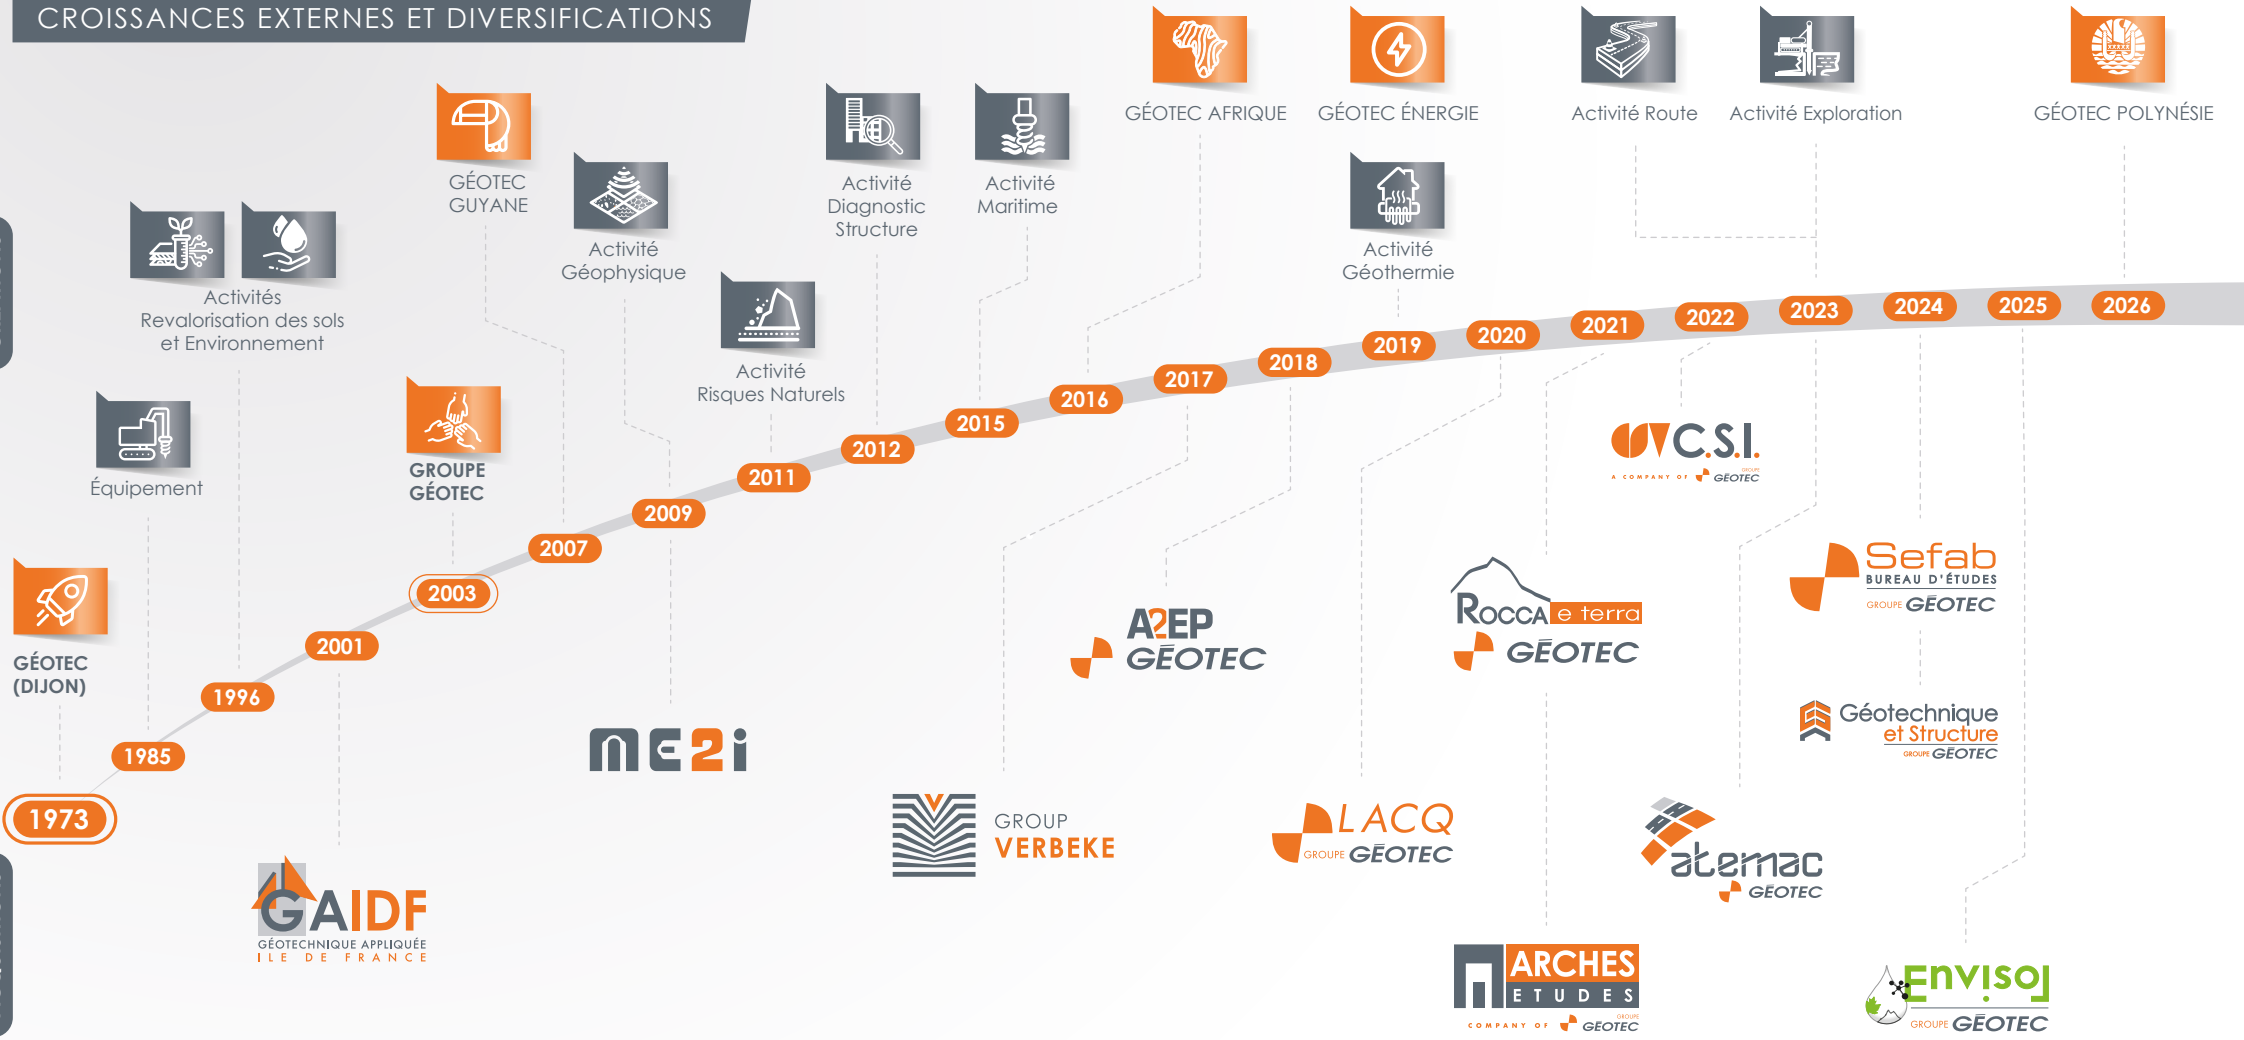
CROISSANCES EXTERNES ET DIVERSIFICATIONS

GÉOTEC AFRIQUE

GÉOTEC ÉNERGIE

Activité Route

Activité Exploration

GÉOTEC POLYNÉSIE

GÉOTEC GUYANE

Activité Diagnostic Structure

Activité Maritime

Activité Géophysique

Activité Géothermie

Activités Revalorisation des sols et Environnement

Activité Risques Naturels

Équipement

GROUPE GÉOTEC

GÉOTEC (DIJON)

1973

1985

1996

2001

2003

2007

2009

2011

2012

2015

2016

2017

2018

2019

2020

2021

2022

2023

2024

2025

2026

C.S.I.
A COMPANY OF GROUPE GÉOTEC

Sefab
BUREAU D'ÉTUDES
GROUPE GÉOTEC

A2EP
GÉOTEC

ROCCA e terra
GÉOTEC

Géotechnique et Structure
GROUPE GÉOTEC

ME2i

GROUP VERBEKE

LACQ
GROUPE GÉOTEC

atemac
GÉOTEC

GAIDF
GÉOTECHNIQUE APPLIQUÉE ILE DE FRANCE

ARCHES ETUDES
COMPANY OF GROUPE GÉOTEC

Enviso
GROUPE GÉOTEC